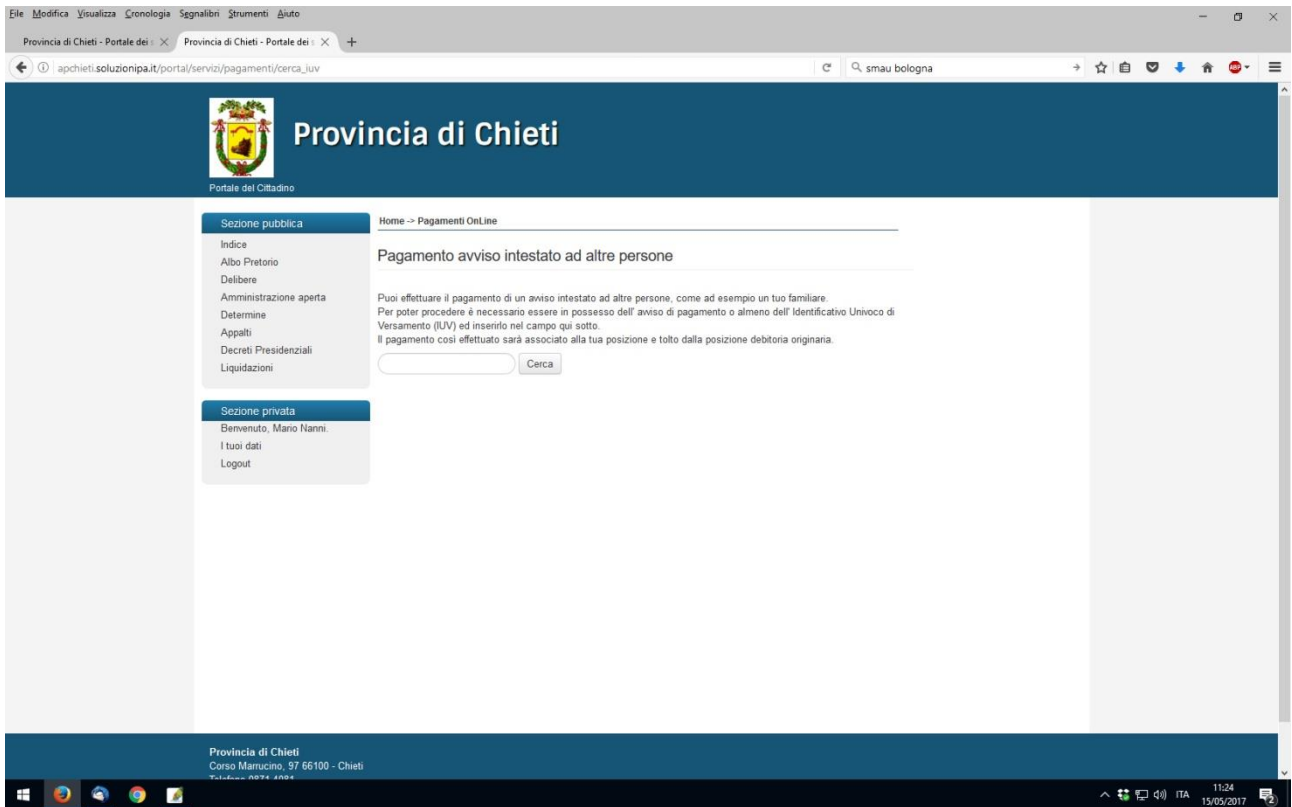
File Modifica Visualizza Cronologia Segnalibri Strumenti Aiuto

Provincia di Chieti - Portale dei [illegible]
Provincia di Chieti - Portale dei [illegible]

apchieti.soluzionipa.it/portal/servizi/pagamenti/cerca_iuv

smau bologna

Provincia di Chieti

Portale del Cittadino

Sezione pubblica
Indice
Albo Pretorio
Delibere
Amministrazione aperta
Determine
Appalti
Decreti Presidenziali
Liquidazioni

Sezione privata
Benvenuto, Mario Nanni.
I tuoi dati
Logout

Home -> Pagamenti OnLine

Pagamento avviso intestato ad altre persone

Puoi effettuare il pagamento di un avviso intestato ad altre persone, come ad esempio un tuo familiare.
Per poter procedere è necessario essere in possesso dell' avviso di pagamento o almeno dell' Identificativo Univoco di Versamento (IUV) ed inserirlo nel campo qui sotto.
Il pagamento così effettuato sarà associato alla tua posizione e tolto dalla posizione debitoria originaria.

Cerca

Provincia di Chieti
Corso Marrucino, 97 66100 - Chieti
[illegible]

ITA 11:24 15/05/2017